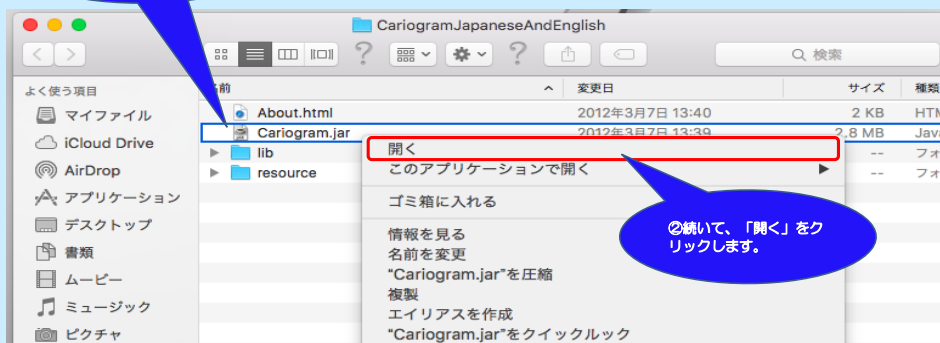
CariogramJapaneseAndEnglish

検索

よく使う項目
マイファイル
iCloud Drive
AirDrop
アプリケーション
デスクトップ
書類
ムービー
ミュージック
ピクチャ

名前
変更日
サイズ
種類

About.html 2012年3月7日 13:40 2 KB HTM
Cariogram.jar 2012年3月7日 13:39 2.8 MB Java
lib -- フォ
resource -- フォ

開く
このアプリケーションで開く
ゴミ箱に入れる
情報を見る
名前を変更
"Cariogram.jar"を圧縮
複製
エイリアスを作成
"Cariogram.jar"をクイックルック

②続いて、「開く」をクリックします。